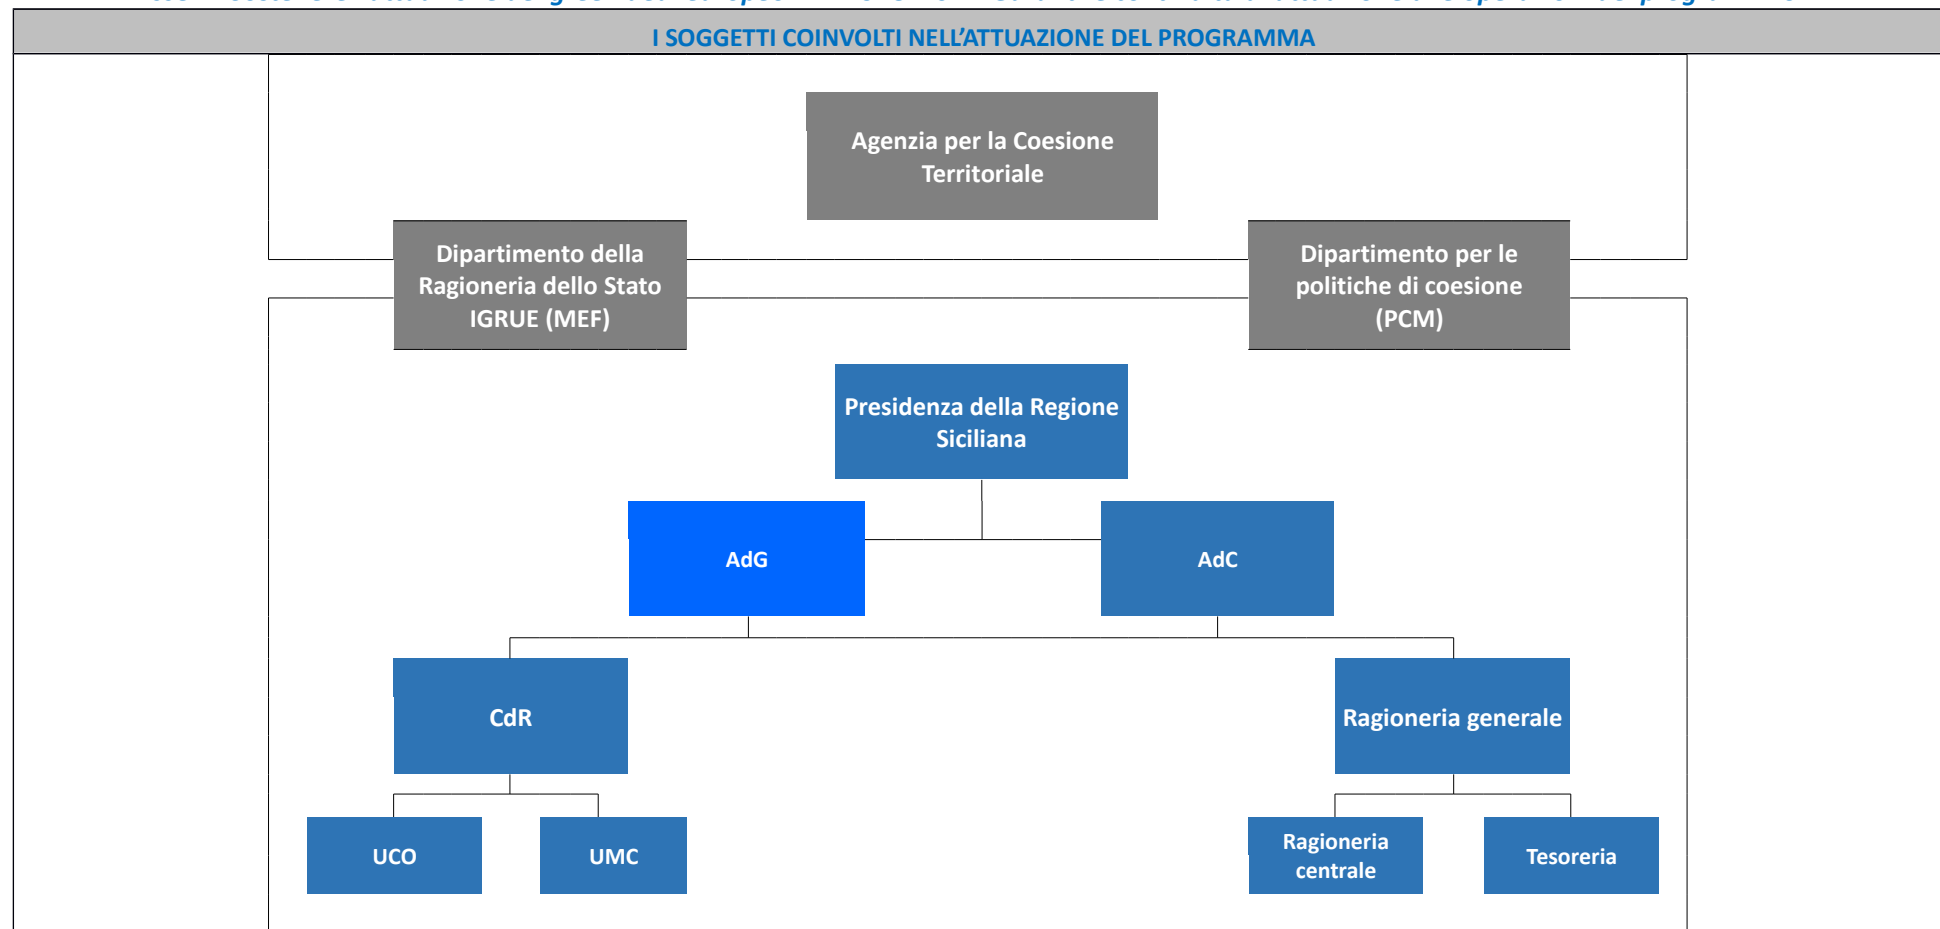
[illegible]

I SOGGETTI COINVOLTI NELL'ATTUAZIONE DEL PROGRAMMA

Agenzia per la Coesione Territoriale

Dipartimento della Ragioneria dello Stato IGRUE (MEF)

Dipartimento per le politiche di coesione (PCM)

Presidenza della Regione Siciliana

AdG

AdC

CdR

Ragioneria generale

UCO

UMC

Ragioneria centrale

Tesoreria